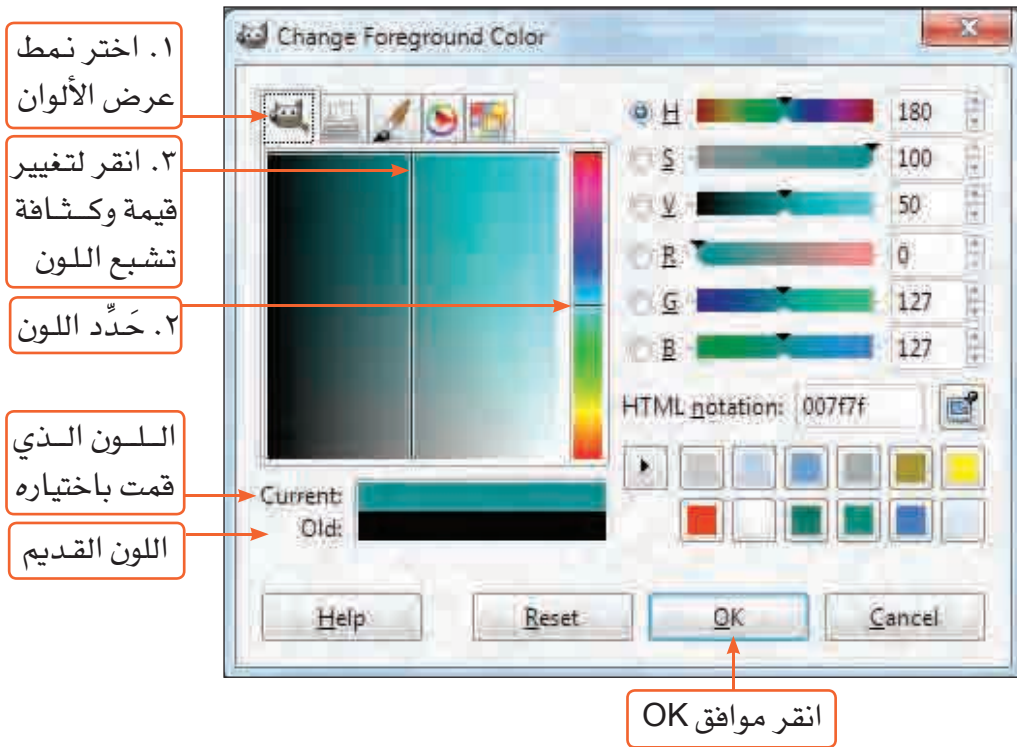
Change Foreground Color

١. اختر نمط عرض الألوان

٣. انقر لتغيير قيمة وكثافة تشبع اللون

٢. حَدِّد اللون

اللون الذي قمت باختياره

اللون القديم

H 180
S 100
V 50
R 0
G 127
B 127

HTML notation: 007f7f

Current:
Old:

Help
Reset
OK
Cancel

انقر موافق OK